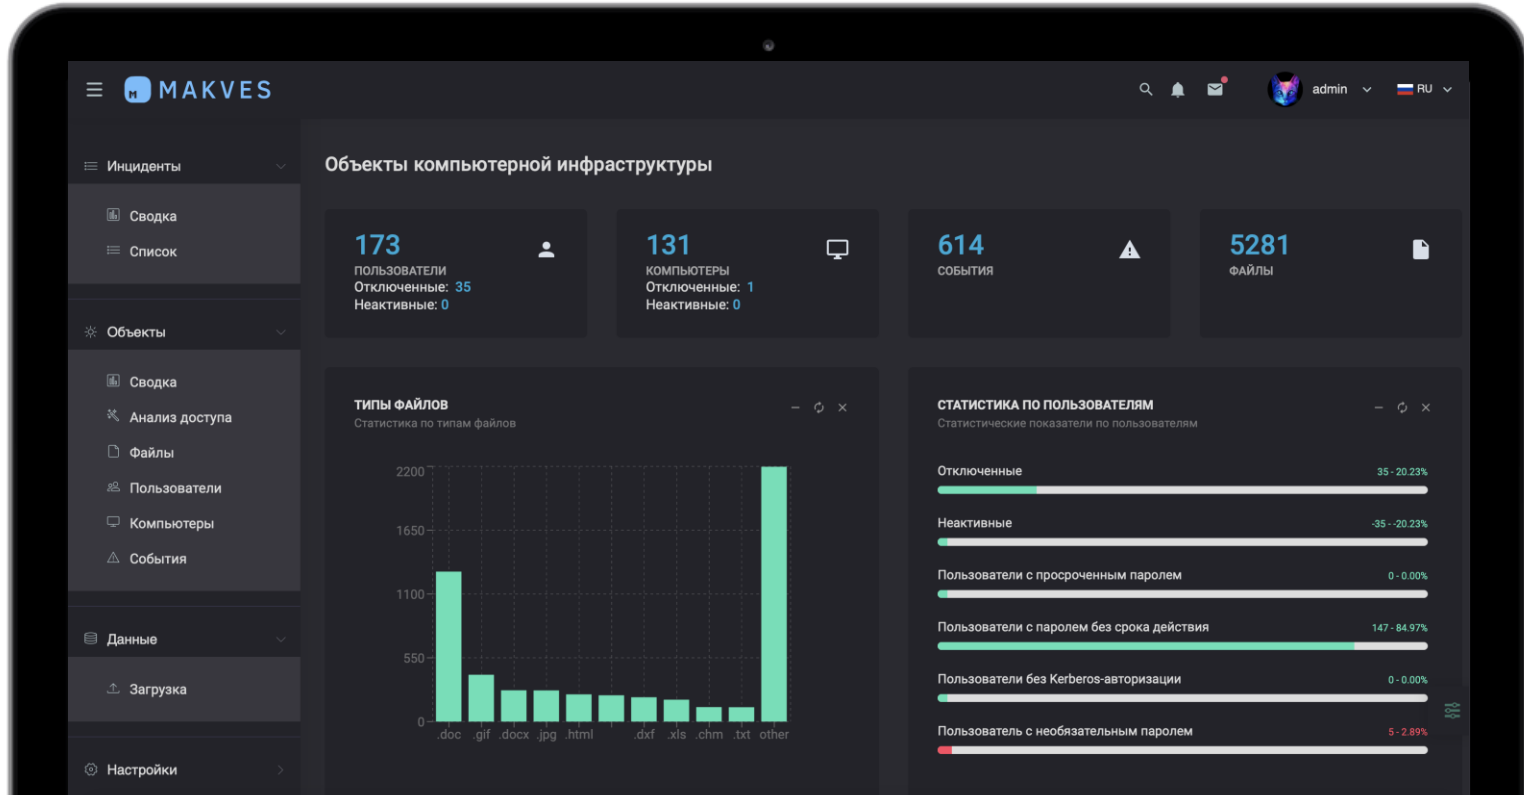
M MAKVES

admin RU

Инциденты
Сводка
Список

Объекты
Сводка
Анализ доступа
Файлы
Пользователи
Компьютеры
События

Данные
Загрузка

Настройки

Объекты компьютерной инфраструктуры

173
ПОЛЬЗОВАТЕЛИ
Отключенные: 35
Неактивные: 0

131
КОМПЬЮТЕРЫ
Отключенные: 1
Неактивные: 0

614
СОБЫТИЯ

5281
ФАЙЛЫ

ТИПЫ ФАЙЛОВ
Статистика по типам файлов

2200
1650
1100
550
0
.doc .gif .docx .jpg .html .dxf .xls .chm .txt other

СТАТИСТИКА ПО ПОЛЬЗОВАТЕЛЯМ
Статистические показатели по пользователям

Отключенные 35 - 20.23%
Неактивные -35 - -20.23%
Пользователи с просроченным паролем 0 - 0.00%
Пользователи с паролем без срока действия 147 - 84.97%
Пользователи без Kerberos-авторизации 0 - 0.00%
Пользователь с необязательным паролем 5 - 2.89%